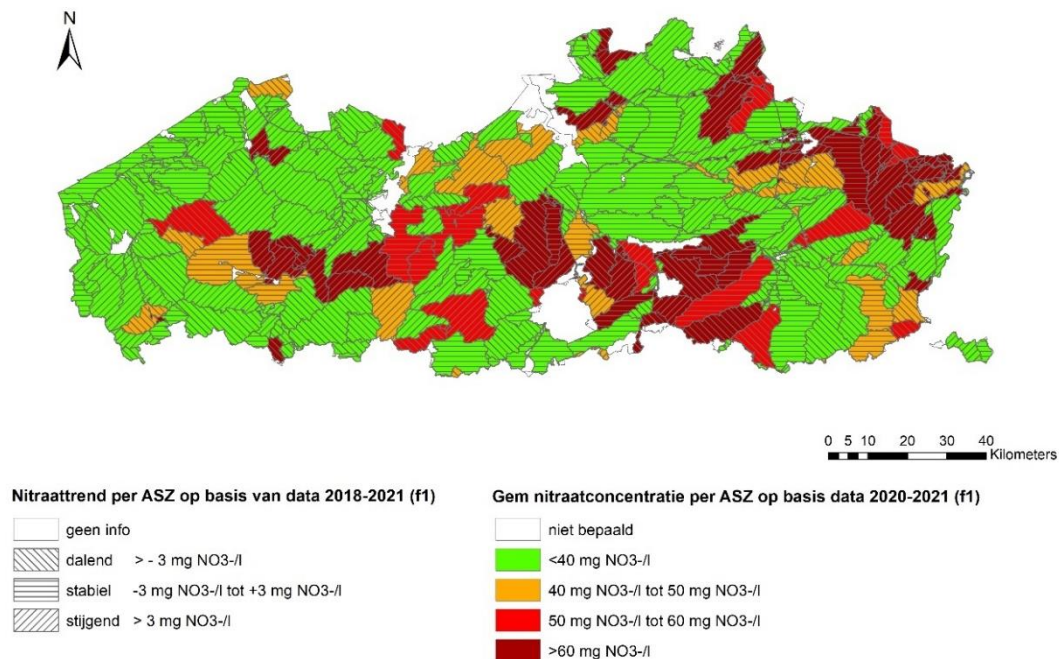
N

0 5 10 20 30 40
Kilometers

Nitraattrend per ASZ op basis van data 2018-2021 (f1)

geen info

dalend > - 3 mg NO3-/l

stabiel -3 mg NO3-/l tot +3 mg NO3-/l

stijgend > 3 mg NO3-/l

Gem nitraatconcentratie per ASZ op basis data 2020-2021 (f1)

niet bepaald

<40 mg NO3-/l

40 mg NO3-/l tot 50 mg NO3-/l

50 mg NO3-/l tot 60 mg NO3-/l

>60 mg NO3-/l